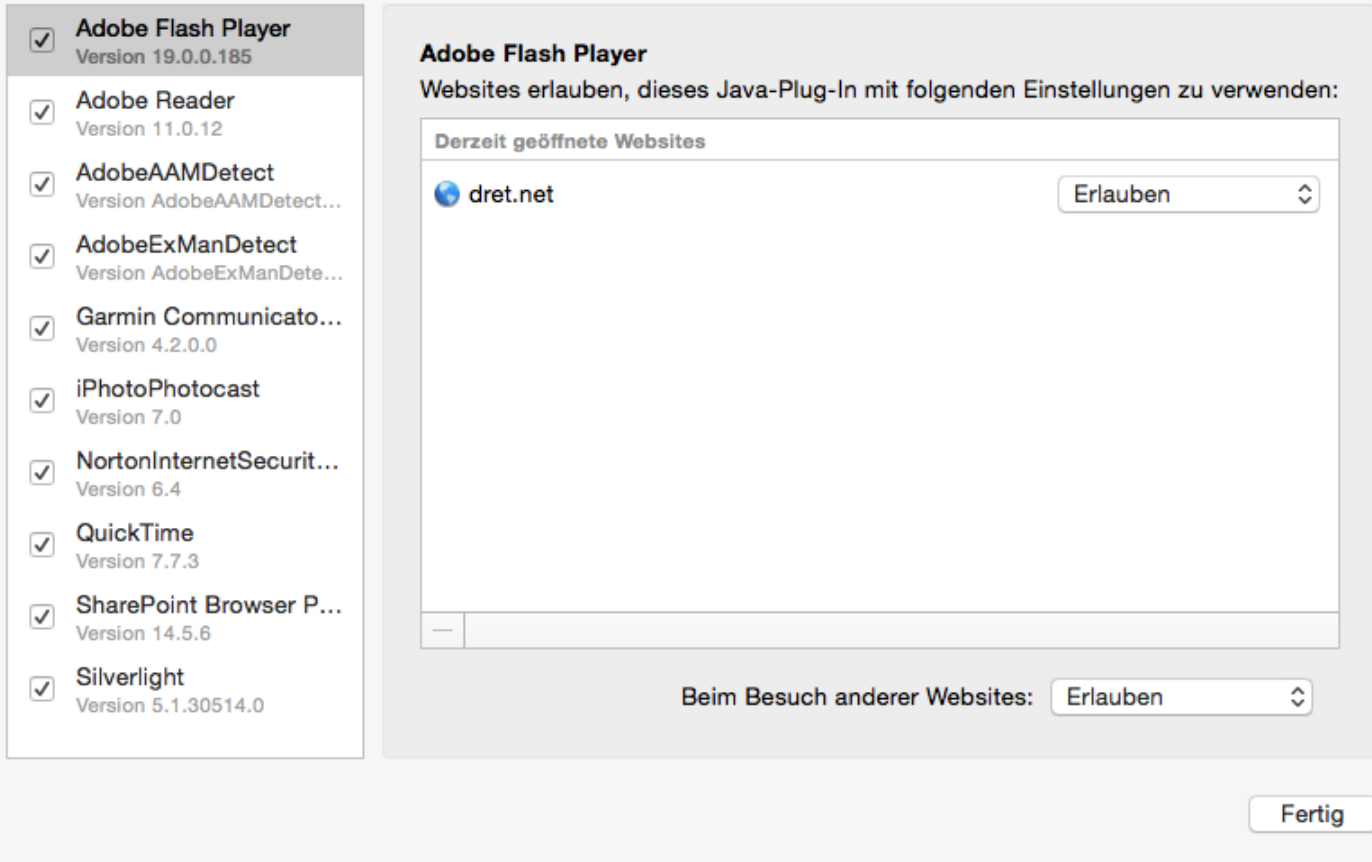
Adobe Flash Player
Version 19.0.0.185

Adobe Reader
Version 11.0.12

AdobeAAMDetect
Version AdobeAAMDetect...

AdobeExManDetect
Version AdobeExManDete...

Garmin Communicato...
Version 4.2.0.0

iPhotoPhotocast
Version 7.0

NortonInternetSecurit...
Version 6.4

QuickTime
Version 7.7.3

SharePoint Browser P...
Version 14.5.6

Silverlight
Version 5.1.30514.0

Adobe Flash Player

Websites erlauben, dieses Java-Plug-In mit folgenden Einstellungen zu verwenden:

Derzeit geöffnete Websites

dret.net

Erlauben

—

Beim Besuch anderer Websites: Erlauben

Fertig